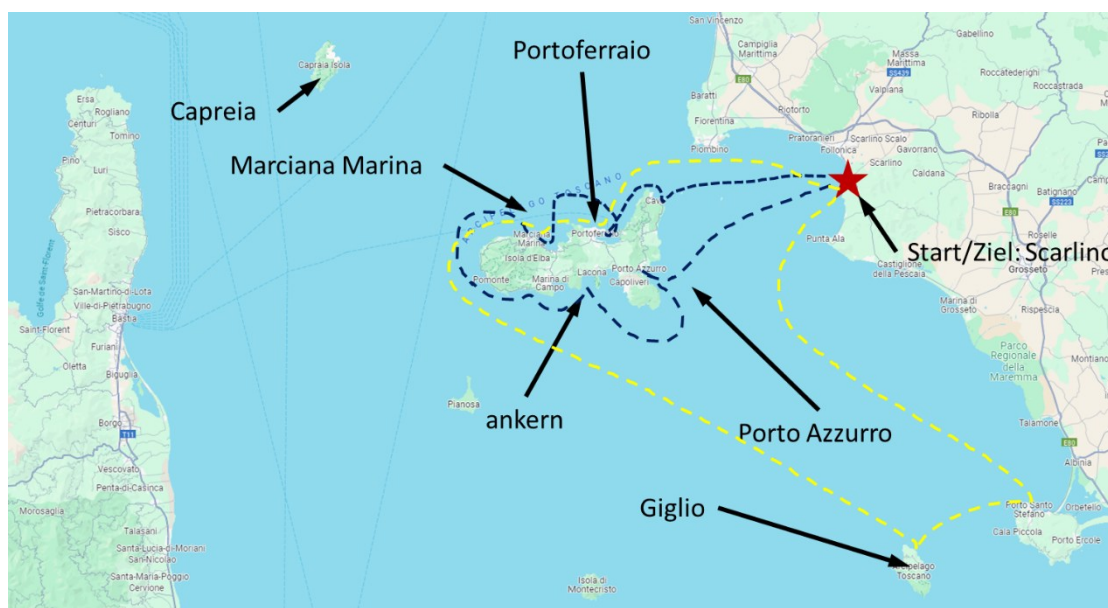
Capreia

Portoferraio

Marciana Marina

Start/Ziel: Scarlino

ankern

Porto Azzurro

Giglio

San Vincenzo
Campiglia Marittima
Massa Marittima
Gabellino
Roccatederighi
Roccastrada
Baratti
Riotorto
Valpiana
Ribolla
Fiorentina
Piombino
Follonica
Scarlino Scalo
Gavorrano
Scarlino
Caldana
Braccagni
Batignano
Capraia Isola
Ersa
Rogliano
Centuri
Tomino
Pino
Luri
Pietracorbara
Sisco
San-Martino-di-Lota
Ville-di-Pietrabugno
Bastia
Saint-Florent
Furiani
Oletta
Biguglia
Borgo
Vescovato
Penta-di-Casinca
Morosaglia
Talasani
Santa-Lucia-di-Moriani
San-Nicolao
Santa-Maria-Poggio
Cervione
Golfe de Saint-Florent
ARCIPELAGO TOSCANO
Marciana Marina
Isola d'Elba
Pomonte
Marina di Campo
Lacona
Porto Azzurro
Capoliveri
Portoferraio
Cavo
Punta Ala
Castiglione della Pescaia
Grosseto
Roselle
Marina di Grosseto
Rispescia
Parco Regionale della Maremma
Montiano
Pianosa
Talamone
Albinia
Orbetello
Porto Santo Stefano
Cala Piccola
Porto Ercole
Arcipelago Toscano
Isola di Montecristo